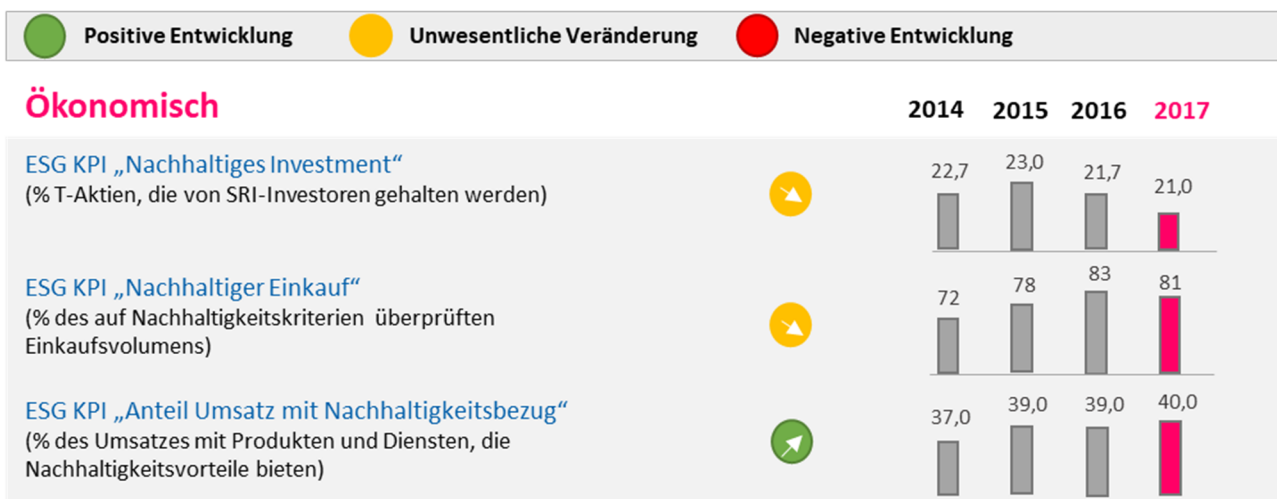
Positive Entwicklung
Unwesentliche Veränderung
Negative Entwicklung

Ökonomisch

2014 2015 2016 2017

ESG KPI „Nachhaltiges Investment“
(% T-Aktien, die von SRI-Investoren gehalten werden)

22,7 23,0 21,7 21,0

ESG KPI „Nachhaltiger Einkauf“
(% des auf Nachhaltigkeitskriterien überprüften Einkaufsvolumens)

72 78 83 81

ESG KPI „Anteil Umsatz mit Nachhaltigkeitsbezug“
(% des Umsatzes mit Produkten und Diensten, die Nachhaltigkeitsvorteile bieten)

37,0 39,0 39,0 40,0